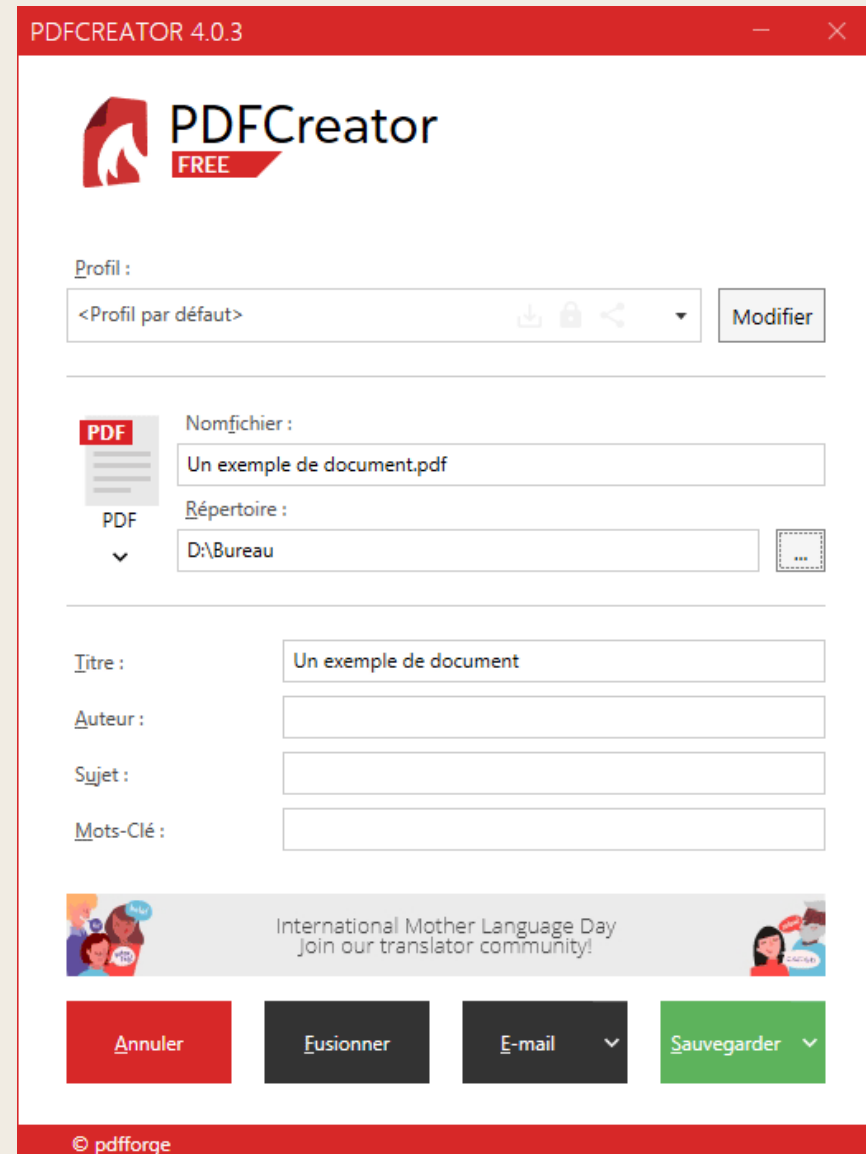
PDFCREATOR 4.0.3

PDFCreator
FREE

Profil :

<Profil par défaut>

Modifier

PDF

PDF

Nomfichier :

Un exemple de document.pdf

Répertoire :

D:\Bureau

...

Titre :

Un exemple de document

Auteur :

Sujet :

Mots-Clé :

International Mother Language Day
Join our translator community!

Annuler

Fusionner

E-mail

Sauvegarder

© pdfforge